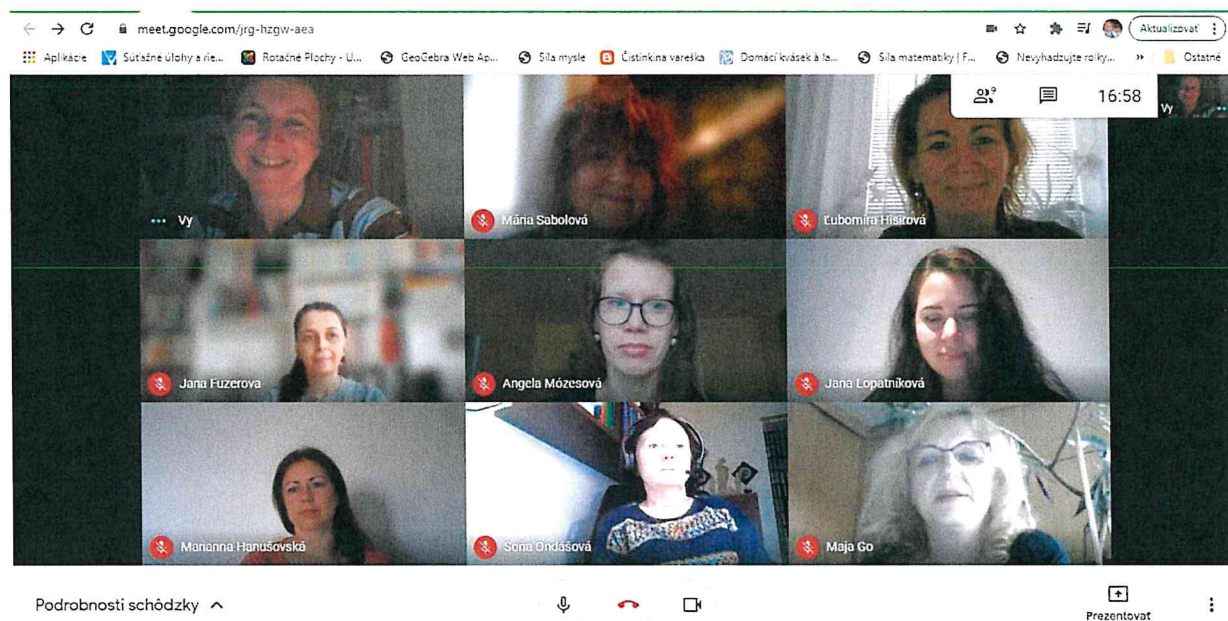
meet.google.com/jrg-hzgw-aea

Aktualizovať

Aplikácie  Súťažné úlohy a rie...  Rotačné Plochy - U...  GeoGebra Web Ap...  Sila mysle  Čistinkina vareška  Domáci kvások a la...  Sila matematiky | F...  Nevyhadzujte rolky...  »  Ostatné

9

16:58

Vy

Vy

Mária Sabolová

Ľubomíra Hisirová

Jana Fuzerova

Angela Mózesová

Jana Lopatníková

Marianna Hanušovská

Soňa Ondášová

Maja Go

Podrobnosti schôdzky

Prezentovať